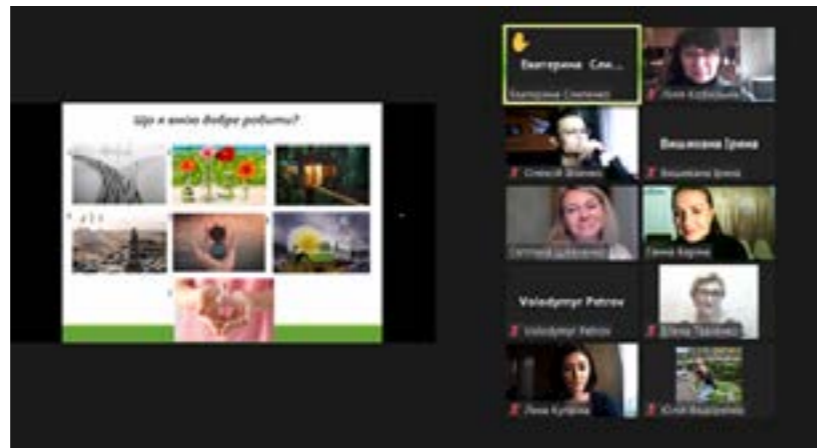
Що я вмію добре робити?

Екатерина Сли...

Екатерина Слипенко

Лена Курбатова

Олексій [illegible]

Вишнякова Ірина

Вишнякова Ірина

Світлана Щербакова

Ганна Харина

Volodymyr Petrov

Volodymyr Petrov

Олена Прийменко

Лена Куприна

Юлия Федоренко